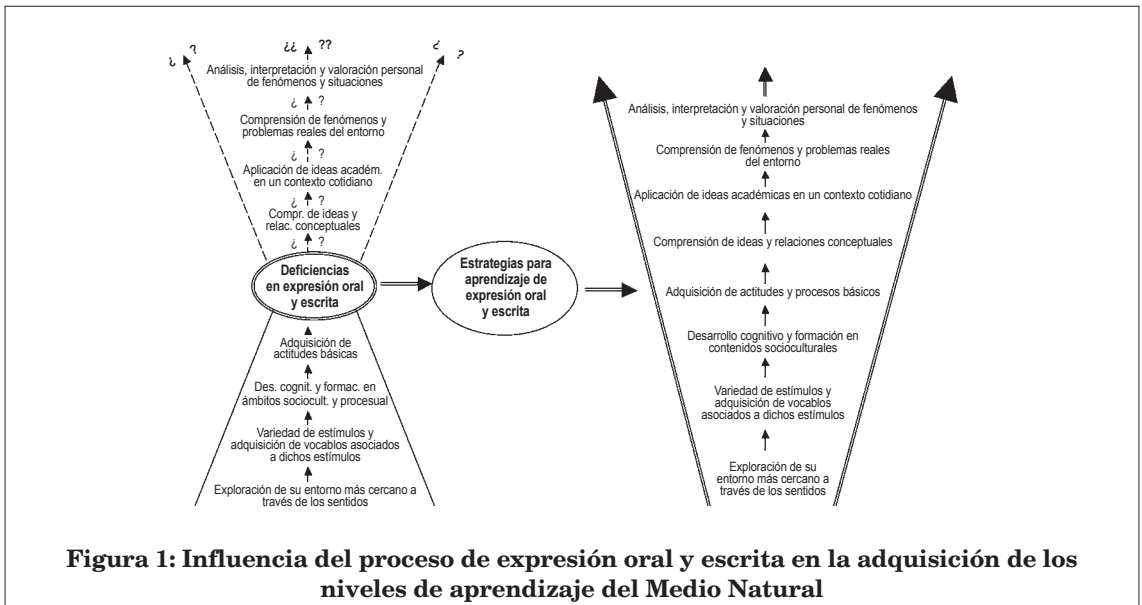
¿ ?

¿¿ ??

¿ ?

Análisis, interpretación y valoración personal de fenómenos y situaciones

¿ ?

Comprensión de fenómenos y problemas reales del entorno

¿ ?

Aplicación de ideas académ. en un contexto cotidiano

¿ ?

Compr. de ideas y relac. conceptuales

¿ ?

Deficiencias en expresión oral y escrita

Adquisición de actitudes básicas

Des. cognit. y formac. en ámbitos sociocult. y procesual

Variedad de estímulos y adquisición de vocablos asociados a dichos estímulos

Exploración de su entorno más cercano a través de los sentidos

Estrategias para aprendizaje de expresión oral y escrita

Análisis, interpretación y valoración personal de fenómenos y situaciones

Comprensión de fenómenos y problemas reales del entorno

Aplicación de ideas académicas en un contexto cotidiano

Comprensión de ideas y relaciones conceptuales

Adquisición de actitudes y procesos básicos

Desarrollo cognitivo y formación en contenidos socioculturales

Variedad de estímulos y adquisición de vocablos asociados a dichos estímulos

Exploración de su entorno más cercano a través de los sentidos

Figura 1: Influencia del proceso de expresión oral y escrita en la adquisición de los niveles de aprendizaje del Medio Natural